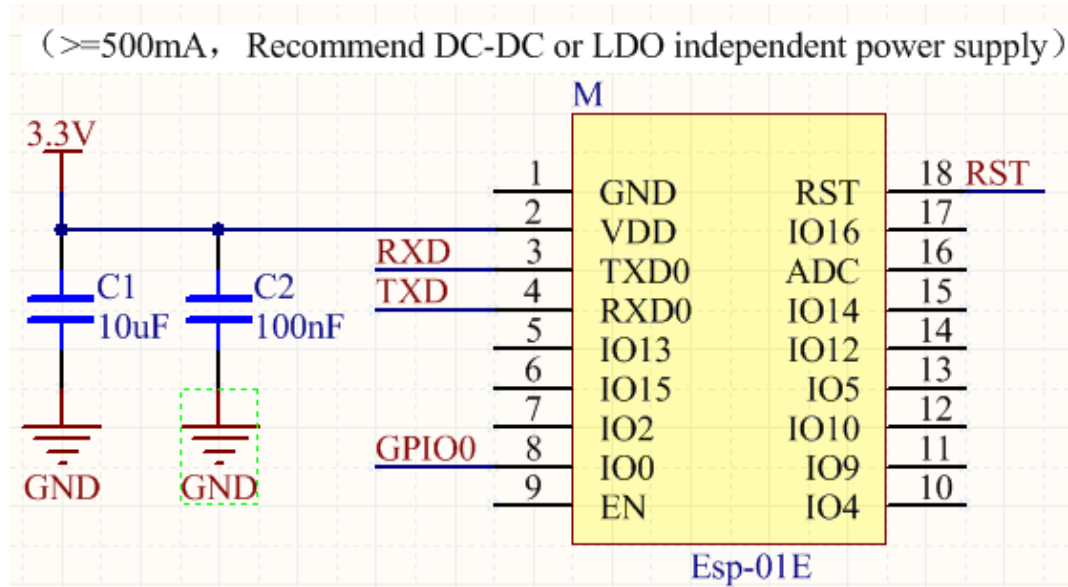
（>=500mA，Recommend DC-DC or LDO independent power supply）

M

3.3V

C1
10uF

C2
100nF

GND

GND

RXD

TXD

GPIO0

1 GND
2 VDD
3 TXD0
4 RXD0
5 IO13
6 IO15
7 IO2
8 IO0
9 EN

RST 18 RST
IO16 17
ADC 16
IO14 15
IO12 14
IO5 13
IO10 12
IO9 11
IO4 10

Esp-01E